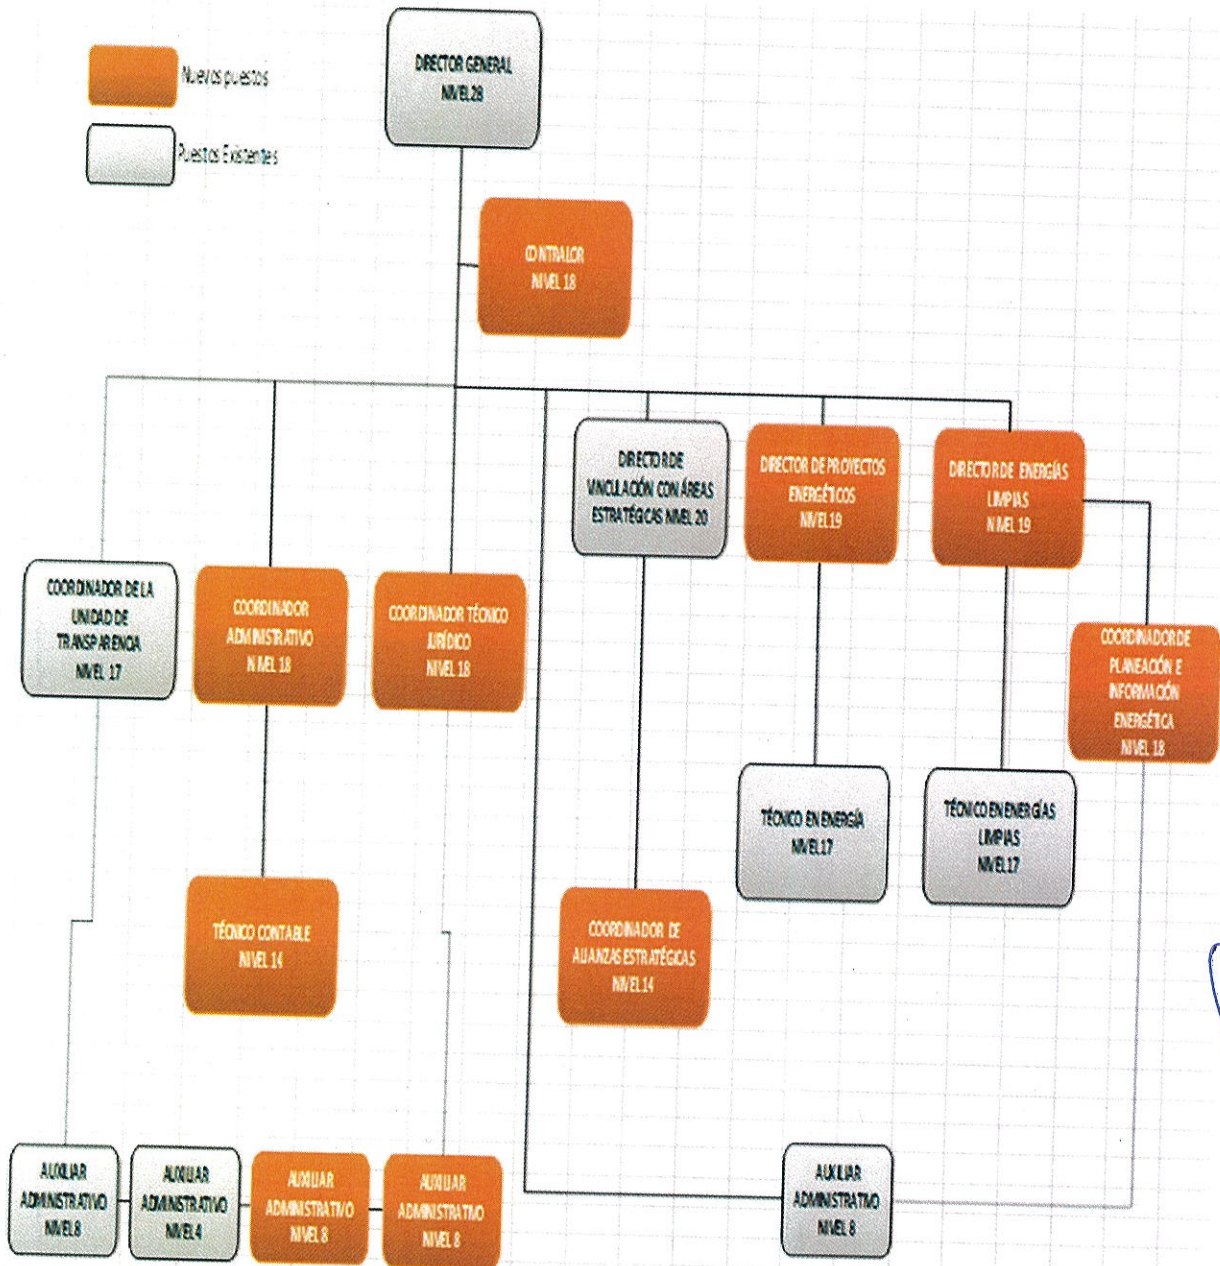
Nuevos puestos

Puestos Existentes

DIRECTOR GENERAL
NIVEL 28

CONTRALOR
NIVEL 18

DIRECTOR DE VINCULACIÓN CON ÁREAS ESTRATÉGICAS NIVEL 20

DIRECTOR DE PROYECTOS ENERGÉTICOS
NIVEL 19

DIRECTOR DE ENERGÍAS LIMPIAS
NIVEL 19

COORDINADOR DE LA UNIDAD DE TRANSPARENCIA
NIVEL 17

COORDINADOR ADMINISTRATIVO
NIVEL 18

COORDINADOR TÉCNICO JURÍDICO
NIVEL 18

COORDINADOR DE PLANEACIÓN E INFORMACIÓN ENERGÉTICA
NIVEL 18

TÉCNICO EN ENERGÍA
NIVEL 17

TÉCNICO EN ENERGÍAS LIMPIAS
NIVEL 17

TÉCNICO CONTABLE
NIVEL 14

COORDINADOR DE ALIANZAS ESTRATÉGICAS
NIVEL 14

AUXILIAR ADMINISTRATIVO
NIVEL 8

AUXILIAR ADMINISTRATIVO
NIVEL 4

AUXILIAR ADMINISTRATIVO
NIVEL 8

AUXILIAR ADMINISTRATIVO
NIVEL 8

AUXILIAR ADMINISTRATIVO
NIVEL 8